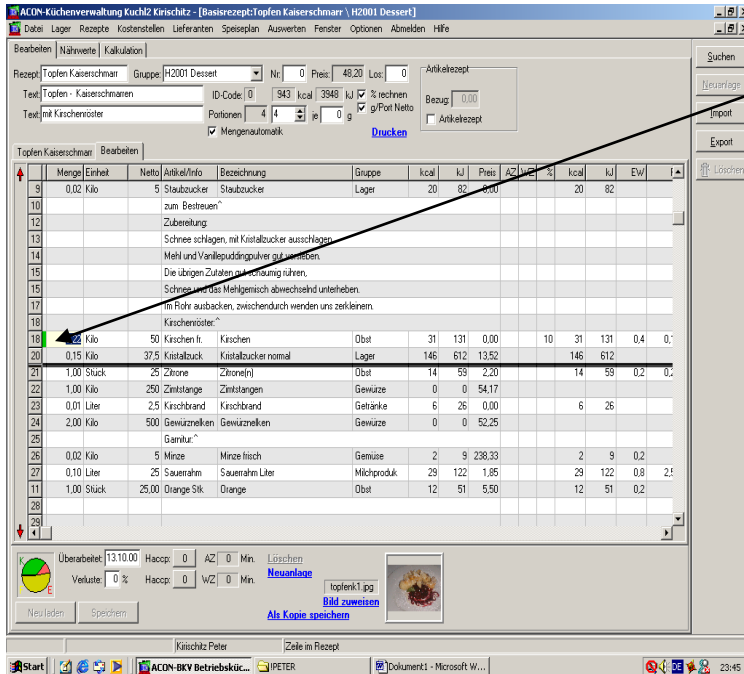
ACON-Küchenverwaltung Kuchl2 Kirischitz - [Basisrezept:Topfen Kaiserschmarr \ H2001 Dessert]

Datei Lager Rezepte Kostenstellen Lieferanten Speiseplan Auswerten Fenster Optionen Abmelden Hilfe

Bearbeiten Nährwerte Kalkulation

Suchen
Neuanlage
Import
Export
Löschen

Rezept: Topfen Kaiserschmarr Gruppe: H2001 Dessert Nr.: 0 Preis: 48,20 Los: 0
Text: Topfen - Kaiserschmarren ID-Code: 0 943 kcal 3948 kJ % rechnen
Text: mit Kirschenröster Portionen 4 4 je 0 g g/Port Netto
Mengenautomatik Drucken
Artikelrezept
Bezug: 0,00
Artikelrezept

Topfen Kaiserschmarr Bearbeiten

| | Menge | Einheit | Netto | Artikel/Info | Bezeichnung | Gruppe | kcal | kJ | Preis | AZ | WZ | % | kcal | kJ | EW | F |
|---|---|---|---|---|---|---|---|---|---|---|---|---|---|---|---|---|
| 9 | 0,02 | Kilo | 5 | Staubzucker | Staubzucker | Lager | 20 | 82 | 0,00 | | | | 20 | 82 | | |
| 10 | | | | zum Bestreuen^ | | | | | | | | | | | | |
| 12 | | | | Zubereitung: | | | | | | | | | | | | |
| 13 | | | | Schnee schlagen, mit Kristallzucker ausschlagen. | | | | | | | | | | | | |
| 14 | | | | Mehl und Vanillepuddingpulver gut versieben. | | | | | | | | | | | | |
| 15 | | | | Die übrigen Zutaten gut schaumig rühren, | | | | | | | | | | | | |
| 15 | | | | Schnee und das Mehlgemisch abwechselnd unterheben. | | | | | | | | | | | | |
| 17 | | | | Im Rohr ausbacken, zwischendurch wenden uns zerkleinern. | | | | | | | | | | | | |
| 18 | | | | Kirschenröster:^ | | | | | | | | | | | | |
| 18 | 0,22 | Kilo | 50 | Kirschen fr. | Kirschen | Obst | 31 | 131 | 0,00 | | | 10 | 31 | 131 | 0,4 | 0, |
| 20 | 0,15 | Kilo | 37,5 | Kristallzuck | Kristallzucker normal | Lager | 146 | 612 | 13,52 | | | | 146 | 612 | | |
| 21 | 1,00 | Stück | 25 | Zitrone | Zitrone(n) | Obst | 14 | 59 | 2,20 | | | | 14 | 59 | 0,2 | 0, |
| 22 | 1,00 | Kilo | 250 | Zimtstange | Zimtstangen | Gewürze | 0 | 0 | 54,17 | | | | | | | |
| 23 | 0,01 | Liter | 2,5 | Kirschbrand | Kirschbrand | Getränke | 6 | 26 | 0,00 | | | | 6 | 26 | | |
| 24 | 2,00 | Kilo | 500 | Gewürznelken | Gewürznelken | Gewürze | 0 | 0 | 52,25 | | | | | | | |
| 25 | | | | Garnitur:^ | | | | | | | | | | | | |
| 26 | 0,02 | Kilo | 5 | Minze | Minze frisch | Gemüse | 2 | 9 | 238,33 | | | | 2 | 9 | 0,2 | |
| 27 | 0,10 | Liter | 25 | Sauerrahm | Sauerrahm Liter | Milchproduk | 29 | 122 | 1,85 | | | | 29 | 122 | 0,8 | 2,5 |
| 11 | 1,00 | Stück | 25,00 | Orange Stk | Orange | Obst | 12 | 51 | 5,50 | | | | 12 | 51 | 0,2 | |
| 28 | | | | | | | | | | | | | | | | |
| 29 | | | | | | | | | | | | | | | | |

Überarbeitet: 13.10.00 Haccp: 0 AZ 0 Min. Löschen
Verluste: 0 % Haccp: 0 WZ 0 Min. Neuanlage
topfenk1.jpg
Bild zuweisen
Als Kopie speichern
Neu laden Speichern

Kirischitz Peter Zeile im Rezept

Start ACON-BKV Betriebskü... IPETER Dokument1 - Microsoft W... 23:45